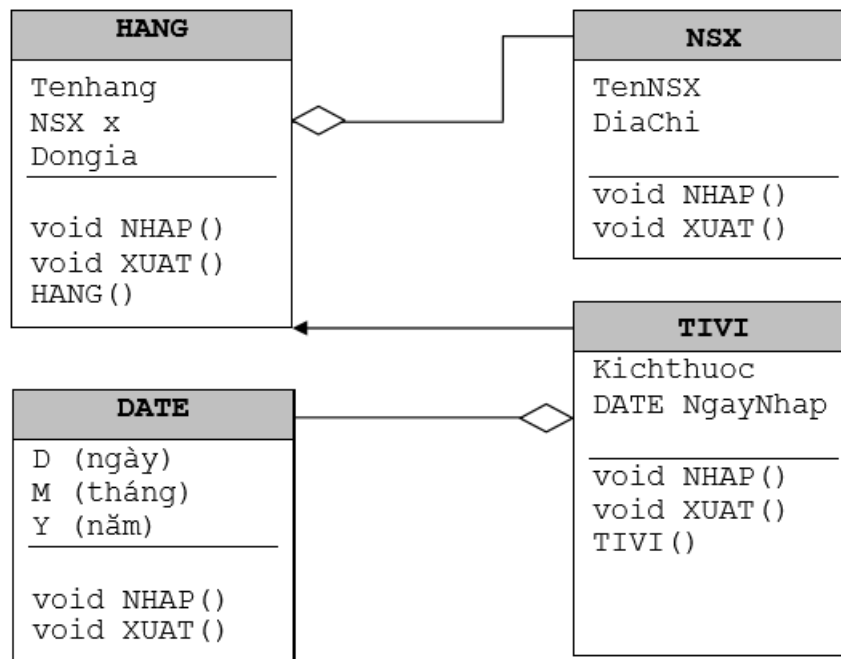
HANG

Tenhang
NSX x
Dongia

void NHAP()
void XUAT()
HANG()

NSX

TenNSX
DiaChi

void NHAP()
void XUAT()

TIVI

Kichthuoc
DATE NgayNhap

void NHAP()
void XUAT()
TIVI()

DATE

D (ngày)
M (tháng)
Y (năm)

void NHAP()
void XUAT()